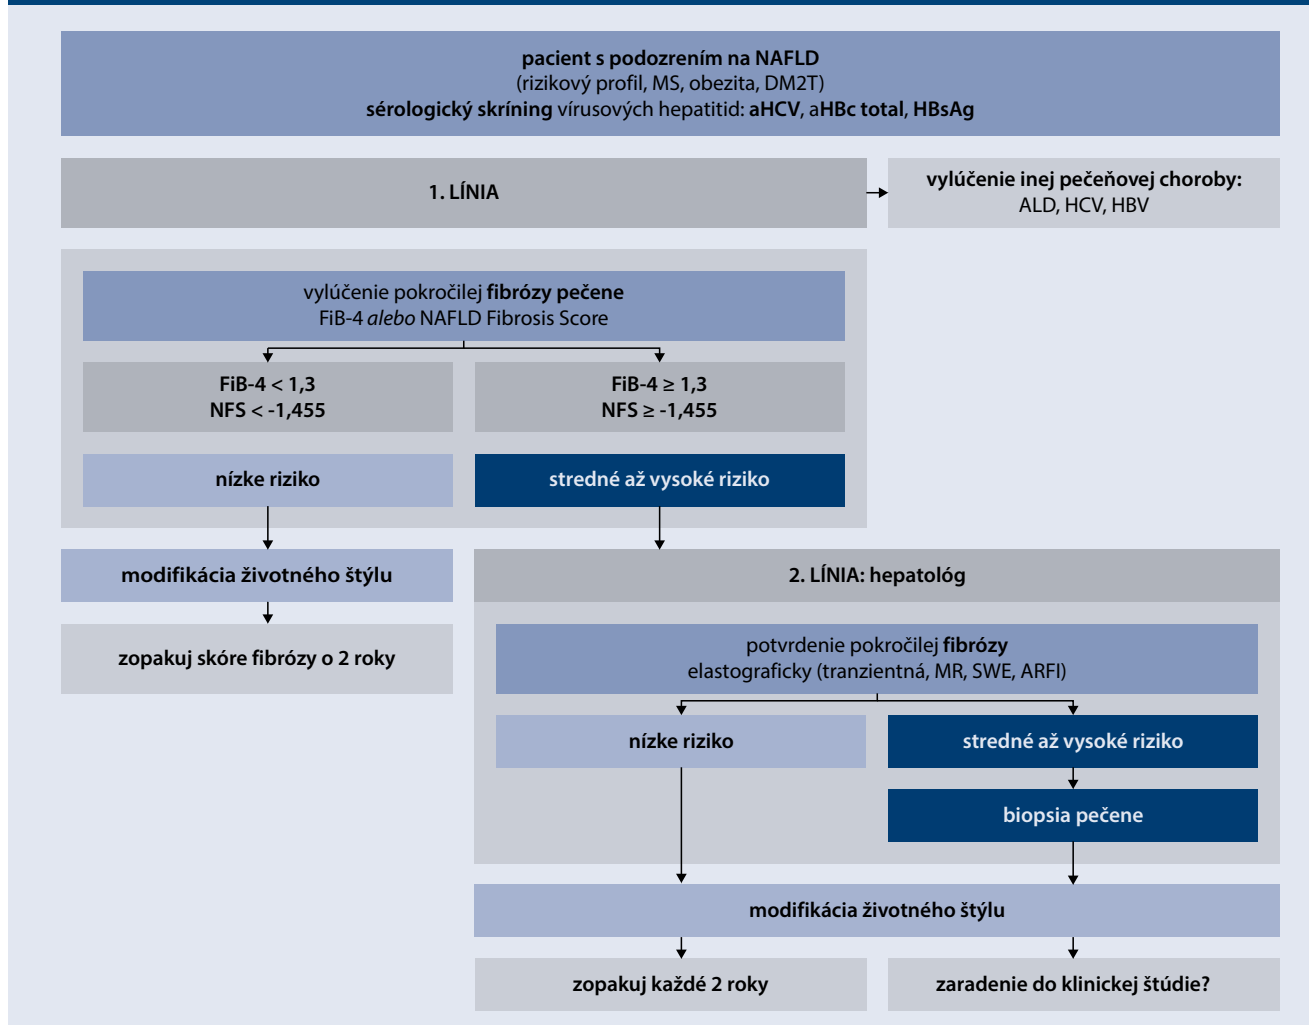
pacient s podozrením na NAFLD
(rizikový profil, MS, obezita, DM2T)
sérologický skríning vírusových hepatitid: aHCV, aHBc total, HBsAg

1. LÍNIA

vylúčenie inej pečeňovej choroby:
ALD, HCV, HBV

vylúčenie pokročilej fibrózy pečene
FiB-4 alebo NAFLD Fibrosis Score

FiB-4 < 1,3
NFS < -1,455

FiB-4 ≥ 1,3
NFS ≥ -1,455

nízke riziko

stredné až vysoké riziko

modifikácia životného štýlu

zopakuj skóre fibrózy o 2 roky

2. LÍNIA: hepatológ

potvrdenie pokročilej fibrózy
elastograficky (tranzientná, MR, SWE, ARFI)

nízke riziko

stredné až vysoké riziko

biopsia pečene

modifikácia životného štýlu

zopakuj každé 2 roky

zaradenie do klinickej štúdie?